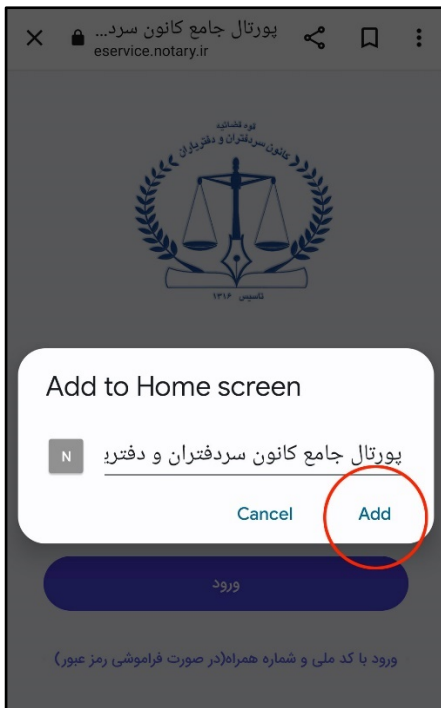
پورتال جامع کانون سرد...
eservice.notary.ir

قوه قضاییه
کانون سردفتران و دفتریاران
تاسیس ۱۳۱۶

Add to Home screen

N

پورتال جامع کانون سردفتران و دفتری

Cancel

Add

ورود

ورود با کد ملی و شماره همراه(در صورت فراموشی رمز عبور)